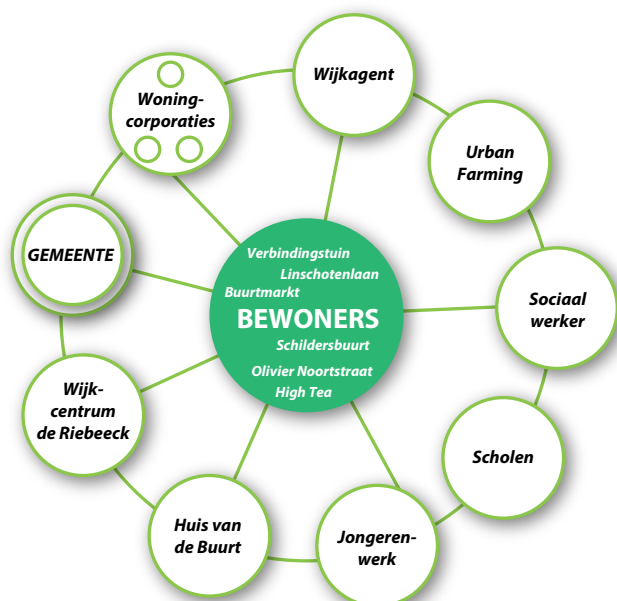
Wijkagent

Urban Farming

Sociaal werker

Scholen

Jongerenwerk

Huis van de Buurt

Wijkcentrum de Riebeeck

GEMEENTE

Woningcorporaties

Verbindingstuin
Linschotenlaan
Buurtmarkt
BEWONERS
Schildersbuurt
Olivier Noortstraat
High Tea